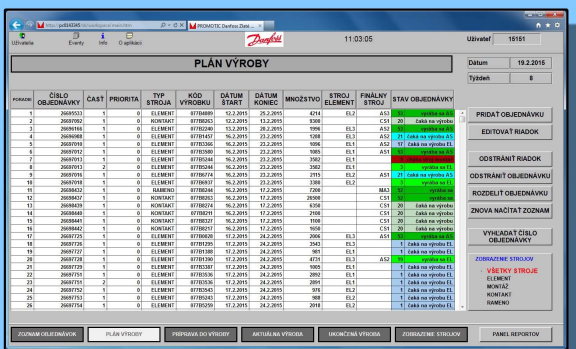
http://pc8i4i3345/vis/configuration/main.htm
PROMOTIC Danfoss Zlaté...

Užívatelia Eventy Info O aplikácii

11:03:05

Užívateľ 15161

PLÁN VÝROBY

Dátum 19.2.2015
Týždeň 8

| PORADIE | ČÍSLO OBJEDNÁVKY | ČASŤ | PRIORITA | TYP STROJA | KÓD VÝROBKU | DÁTUM ŠTART | DÁTUM KONIEC | MNOŽSTVO | STROJ ELEMENT | FINÁLNY STROJ | STAV OBJEDNÁVKY |
|---|---|---|---|---|---|---|---|---|---|---|---|
| 1 | 26695533 | 1 | 0 | ELEMENT | 077B4809 | 12.2.2015 | 25.2.2015 | 4214 | EL2 | AS3 | výroba na AS |
| 2 | 26697092 | 1 | 0 | KONTAKT | 077B8263 | 12.2.2015 | 13.2.2015 | 9300 | | CS1 | čaká na výrobu |
| 3 | 26696166 | 1 | 0 | ELEMENT | 077B2240 | 13.2.2015 | 26.2.2015 | 1996 | EL3 | AS2 | výroba na AS |
| 4 | 26696088 | 1 | 0 | ELEMENT | 077B1457 | 16.2.2015 | 23.2.2015 | 1288 | EL3 | AS2 | čaká na výrobu AS |
| 5 | 26697010 | 1 | 0 | ELEMENT | 077B3366 | 16.2.2015 | 23.2.2015 | 1096 | EL1 | AS2 | čaká na výrobu EL |
| 6 | 26697012 | 1 | 0 | ELEMENT | 077B3560 | 16.2.2015 | 23.2.2015 | 1085 | EL1 | AS1 | výroba na EL |
| 7 | 26697013 | 1 | 0 | ELEMENT | 077B5244 | 16.2.2015 | 23.2.2015 | 3582 | EL1 | | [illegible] |
| 8 | 26697013 | 2 | 0 | ELEMENT | 077B5244 | 16.2.2015 | 23.2.2015 | 3582 | EL1 | | výroba na EL |
| 9 | 26697016 | 1 | 0 | ELEMENT | 077B6774 | 16.2.2015 | 23.2.2015 | 2119 | EL2 | AS1 | čaká na výrobu AS |
| 10 | 26697018 | 1 | 0 | ELEMENT | 077B6937 | 16.2.2015 | 23.2.2015 | 3380 | EL2 | | výroba na EL |
| 11 | 26698432 | 1 | 0 | RAMENO | 077B8244 | 16.2.2015 | 17.2.2015 | 7200 | | MA3 | výroba na EL |
| 12 | 26698437 | 1 | 0 | KONTAKT | 077B8265 | 16.2.2015 | 17.2.2015 | 26500 | | CS1 | výroba |
| 13 | 26698439 | 1 | 0 | KONTAKT | 077B8274 | 16.2.2015 | 17.2.2015 | 6350 | | CS1 | čaká na výrobu |
| 14 | 26698440 | 1 | 0 | KONTAKT | 077B8211 | 16.2.2015 | 17.2.2015 | 2100 | | CS1 | čaká na výrobu |
| 15 | 26698441 | 1 | 0 | KONTAKT | 077B8291 | 16.2.2015 | 17.2.2015 | 1100 | | CS1 | čaká na výrobu |
| 16 | 26698442 | 1 | 0 | KONTAKT | 077B8257 | 16.2.2015 | 17.2.2015 | 1650 | | CS1 | čaká na výrobu |
| 17 | 26697725 | 1 | 0 | ELEMENT | 077B0020 | 17.2.2015 | 24.2.2015 | 2006 | EL3 | AS1 | čaká na výrobu EL |
| 18 | 26697728 | 1 | 0 | ELEMENT | 077B1295 | 17.2.2015 | 24.2.2015 | 3543 | EL3 | | čaká na výrobu EL |
| 19 | 26697727 | 1 | 0 | ELEMENT | 077B1388 | 17.2.2015 | 24.2.2015 | 981 | EL1 | | čaká na výrobu EL |
| 20 | 26697728 | 1 | 0 | ELEMENT | 077B1390 | 17.2.2015 | 24.2.2015 | 4731 | EL3 | AS2 | výroba na EL |
| 21 | 26697729 | 1 | 0 | ELEMENT | 077B3387 | 17.2.2015 | 24.2.2015 | 1005 | EL1 | | čaká na výrobu EL |
| 22 | 26697751 | 1 | 0 | ELEMENT | 077B3536 | 17.2.2015 | 24.2.2015 | 2892 | EL1 | | čaká na výrobu EL |
| 23 | 26697751 | 2 | 0 | ELEMENT | 077B3536 | 17.2.2015 | 24.2.2015 | 2891 | EL1 | | čaká na výrobu EL |
| 24 | 26697752 | 1 | 0 | ELEMENT | 077B3545 | 17.2.2015 | 24.2.2015 | 976 | EL2 | | čaká na výrobu EL |
| 25 | 26697753 | 1 | 0 | ELEMENT | 077B5243 | 17.2.2015 | 24.2.2015 | 908 | EL2 | | čaká na výrobu EL |
| 26 | 26697754 | 1 | 0 | ELEMENT | 077B5259 | 17.2.2015 | 24.2.2015 | 2018 | EL2 | | čaká na výrobu EL |

PRIDAŤ OBJEDNÁVKU
EDITOVAŤ RIADOK
ODSTRÁNIŤ RIADOK
ODSTRÁNIŤ OBJEDNÁVKU
ROZDELIŤ OBJEDNÁVKU
ZNOVA NAČÍTAŤ ZOZNAM
VYHĽADAŤ ČÍSLO OBJEDNÁVKY

ZOBRAZENIE STROJOV
VŠETKY STROJE
ELEMENT
MONTÁŽ
KONTAKT
RAMENO

ZOZNAM OBJEDNÁVOK | PLÁN VÝROBY | PRÍPRAVA DO VÝROBY | AKTUÁLNA VÝROBA | UKONČENÁ VÝROBA | ZOBRAZENIE STROJOV | PANEL REPORTOV